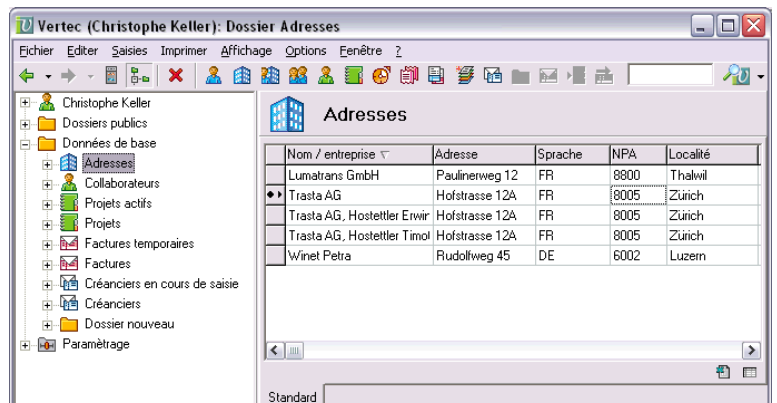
Vertec (Christophe Keller): Dossier Adresses

Fichier Editer Saisies Imprimer Affichage Options Fenêtre ?

Christophe Keller
Dossiers publics
Données de base
Adresses
Collaborateurs
Projets actifs
Projets
Factures temporaires
Factures
Créanciers en cours de saisie
Créanciers
Dossier nouveau
Paramétrage

Adresses

| Nom / entreprise | Adresse | Sprache | NPA | Localité |
|---|---|---|---|---|
| Lumatrans GmbH | Paulinerweg 12 | FR | 8800 | Thalwil |
| Trasta AG | Hofstrasse 12A | FR | 8005 | Zürich |
| Trasta AG, Hostettler Erwir | Hofstrasse 12A | FR | 8005 | Zürich |
| Trasta AG, Hostettler Timot | Hofstrasse 12A | FR | 8005 | Zürich |
| Winet Petra | Rudolfweg 45 | DE | 6002 | Luzern |

Standard